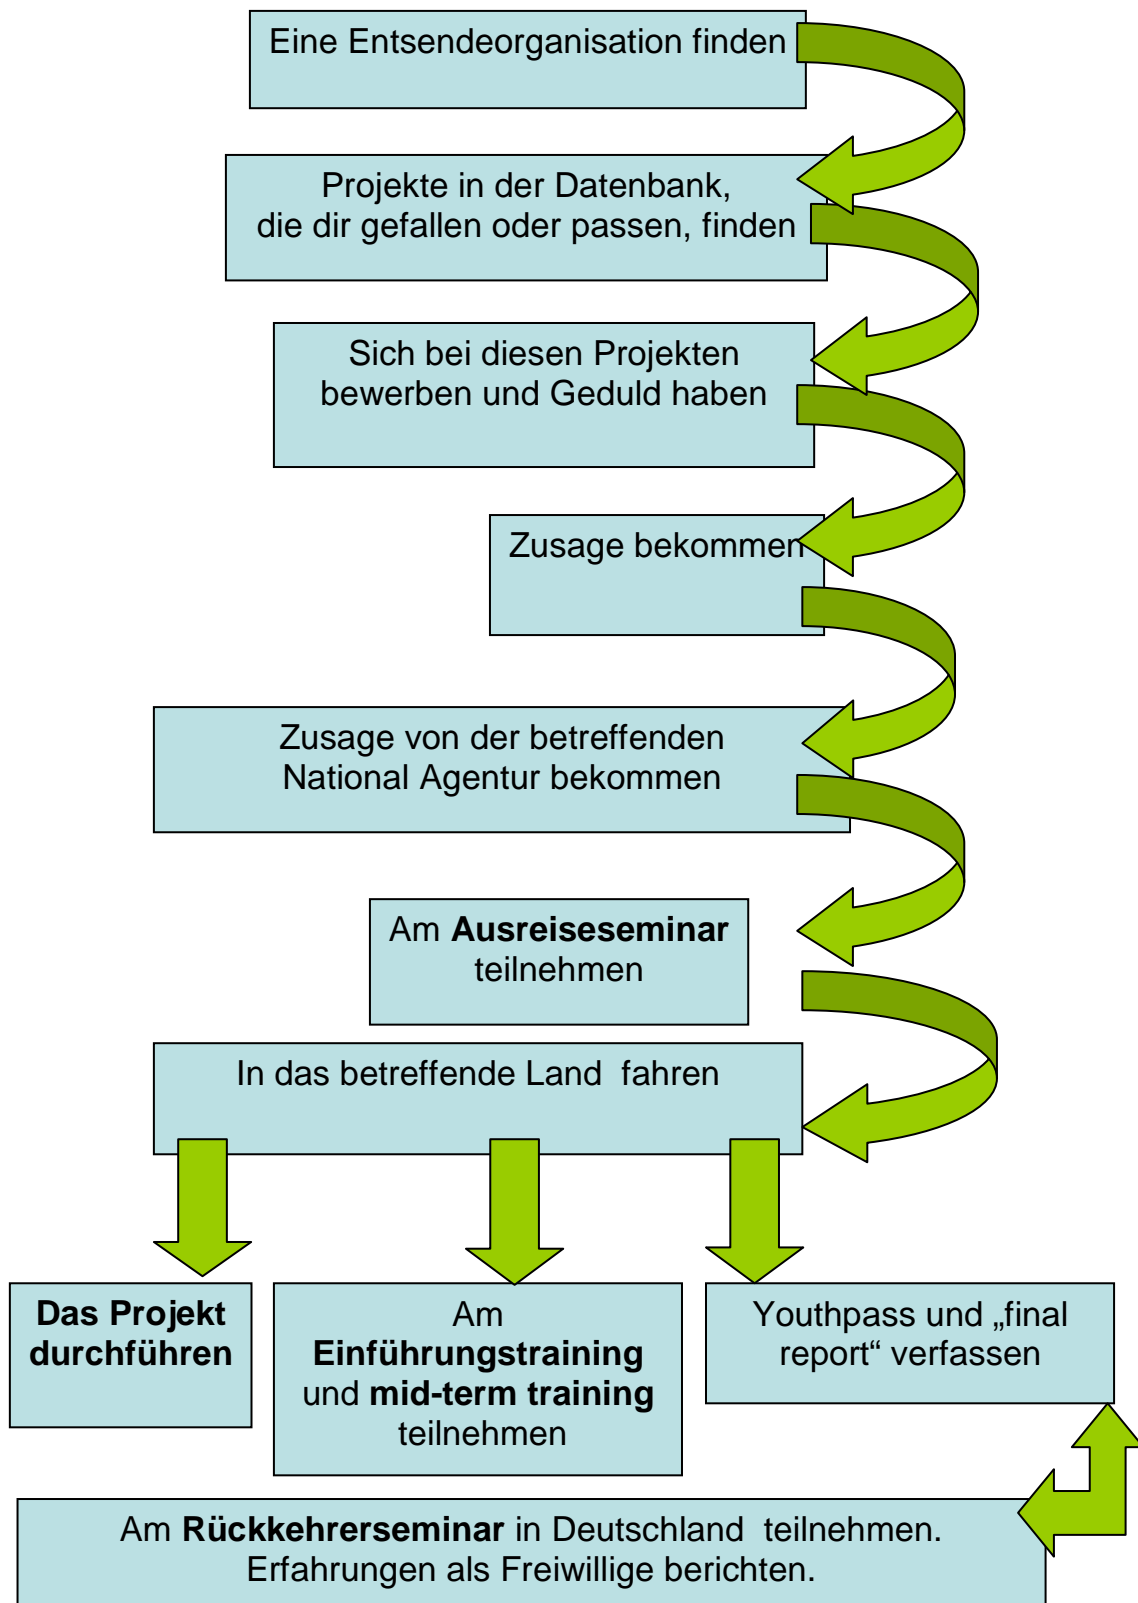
Eine Entsendeorganisation finden

Projekte in der Datenbank, die dir gefallen oder passen, finden

Sich bei diesen Projekten bewerben und Geduld haben

Zusage bekommen

Zusage von der betreffenden National Agentur bekommen

Am **Ausreiseseminar** teilnehmen

In das betreffende Land fahren

**Das Projekt durchführen**

Am **Einführungstraining** und **mid-term training** teilnehmen

Youthpass und „final report“ verfassen

Am **Rückkehrerseminar** in Deutschland teilnehmen. Erfahrungen als Freiwillige berichten.